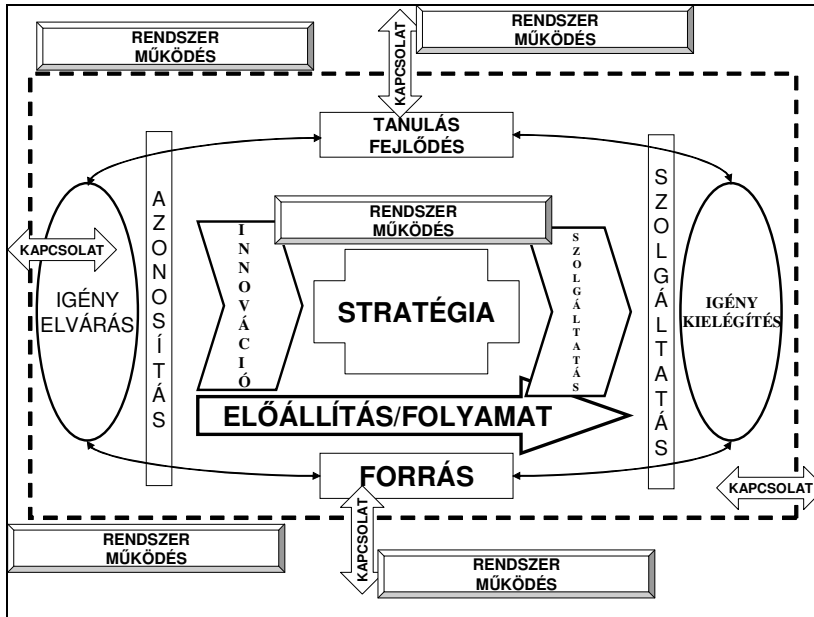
RENDSZER MŰKÖDÉS

KAPCSOLAT

RENDSZER MŰKÖDÉS

TANULÁS FEJLŐDÉS

AZONOSÍTÁS

SZOLGÁLTATÁS

RENDSZER MŰKÖDÉS

KAPCSOLAT

IGÉNY ELVÁRÁS

INNOVÁCIÓ

STRATÉGIA

SZOLGÁLTATÁS

IGÉNY KIELÉGÍTÉS

ELŐÁLLÍTÁS/FOLYAMAT

FORRÁS

KAPCSOLAT

RENDSZER MŰKÖDÉS

KAPCSOLAT

RENDSZER MŰKÖDÉS